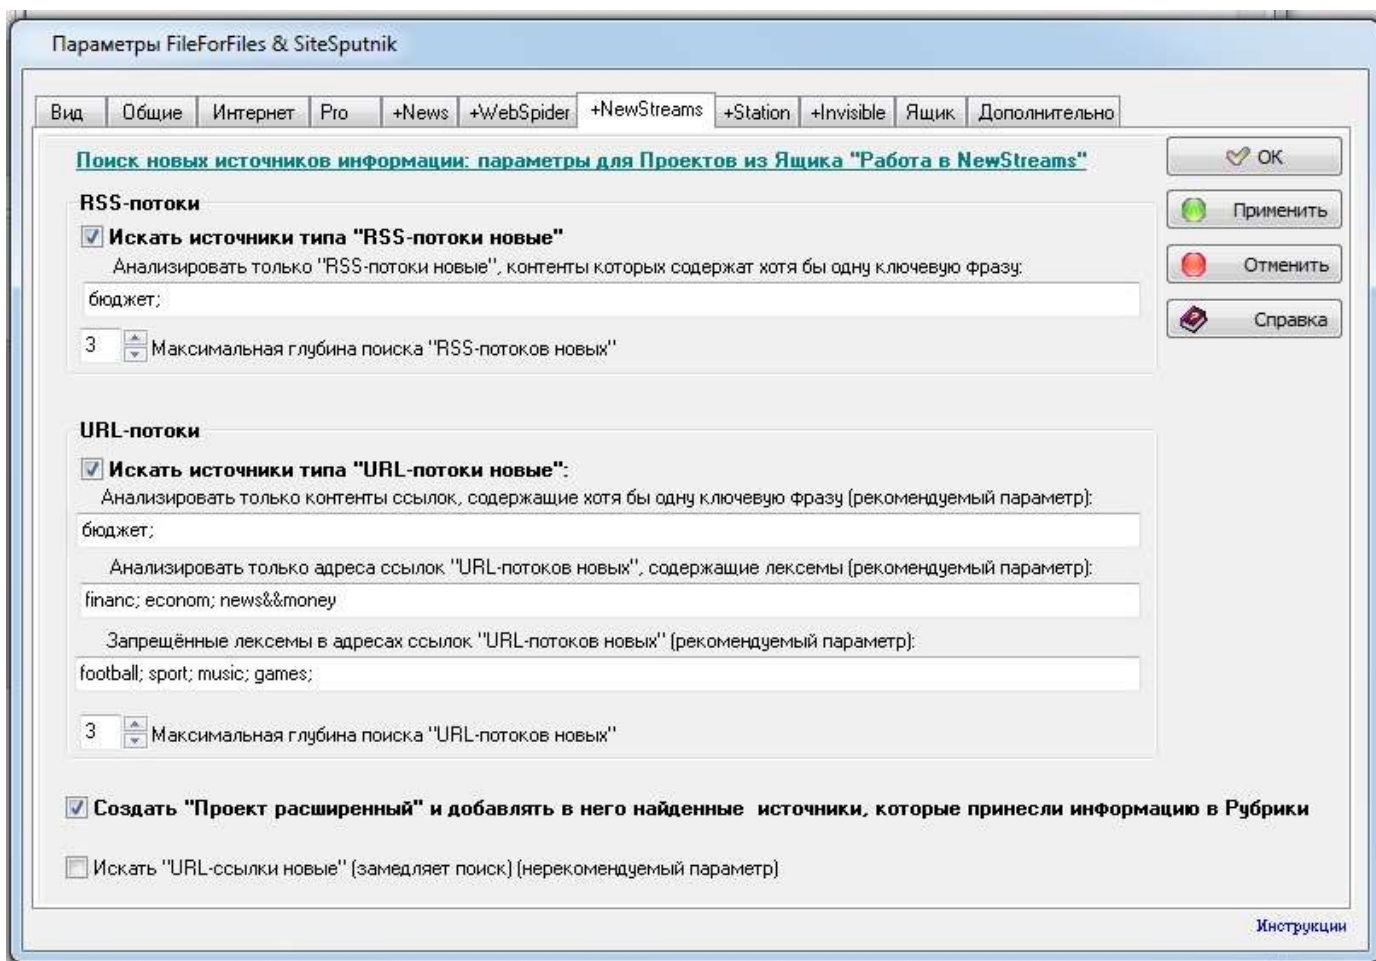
Параметры FileForFiles & SiteSputnik

Вид | Общие | Интернет | Pro | +News | +WebSpider | +NewStreams | +Station | +Invisible | Ящик | Дополнительно

Поиск новых источников информации: параметры для Проектов из Ящика "Работа в NewStreams"

OK
Применить
Отменить
Справка

RSS-потоки

Искать источники типа "RSS-потоки новые"

Анализировать только "RSS-потоки новые", контенты которых содержат хотя бы одну ключевую фразу:

бюджет;

3 Максимальная глубина поиска "RSS-потоков новых"

URL-потоки

Искать источники типа "URL-потоки новые":

Анализировать только контенты ссылок, содержащие хотя бы одну ключевую фразу (рекомендуемый параметр):

бюджет;

Анализировать только адреса ссылок "URL-потоков новых", содержащие лексемы (рекомендуемый параметр):

financ; econom; news&&money

Запрещённые лексемы в адресах ссылок "URL-потоков новых" (рекомендуемый параметр):

football; sport; music; games;

3 Максимальная глубина поиска "URL-потоков новых"

Создать "Проект расширенный" и добавлять в него найденные источники, которые принесли информацию в Рубрики

Искать "URL-ссылки новые" (замедляет поиск) (нерекомендуемый параметр)

Инструкции